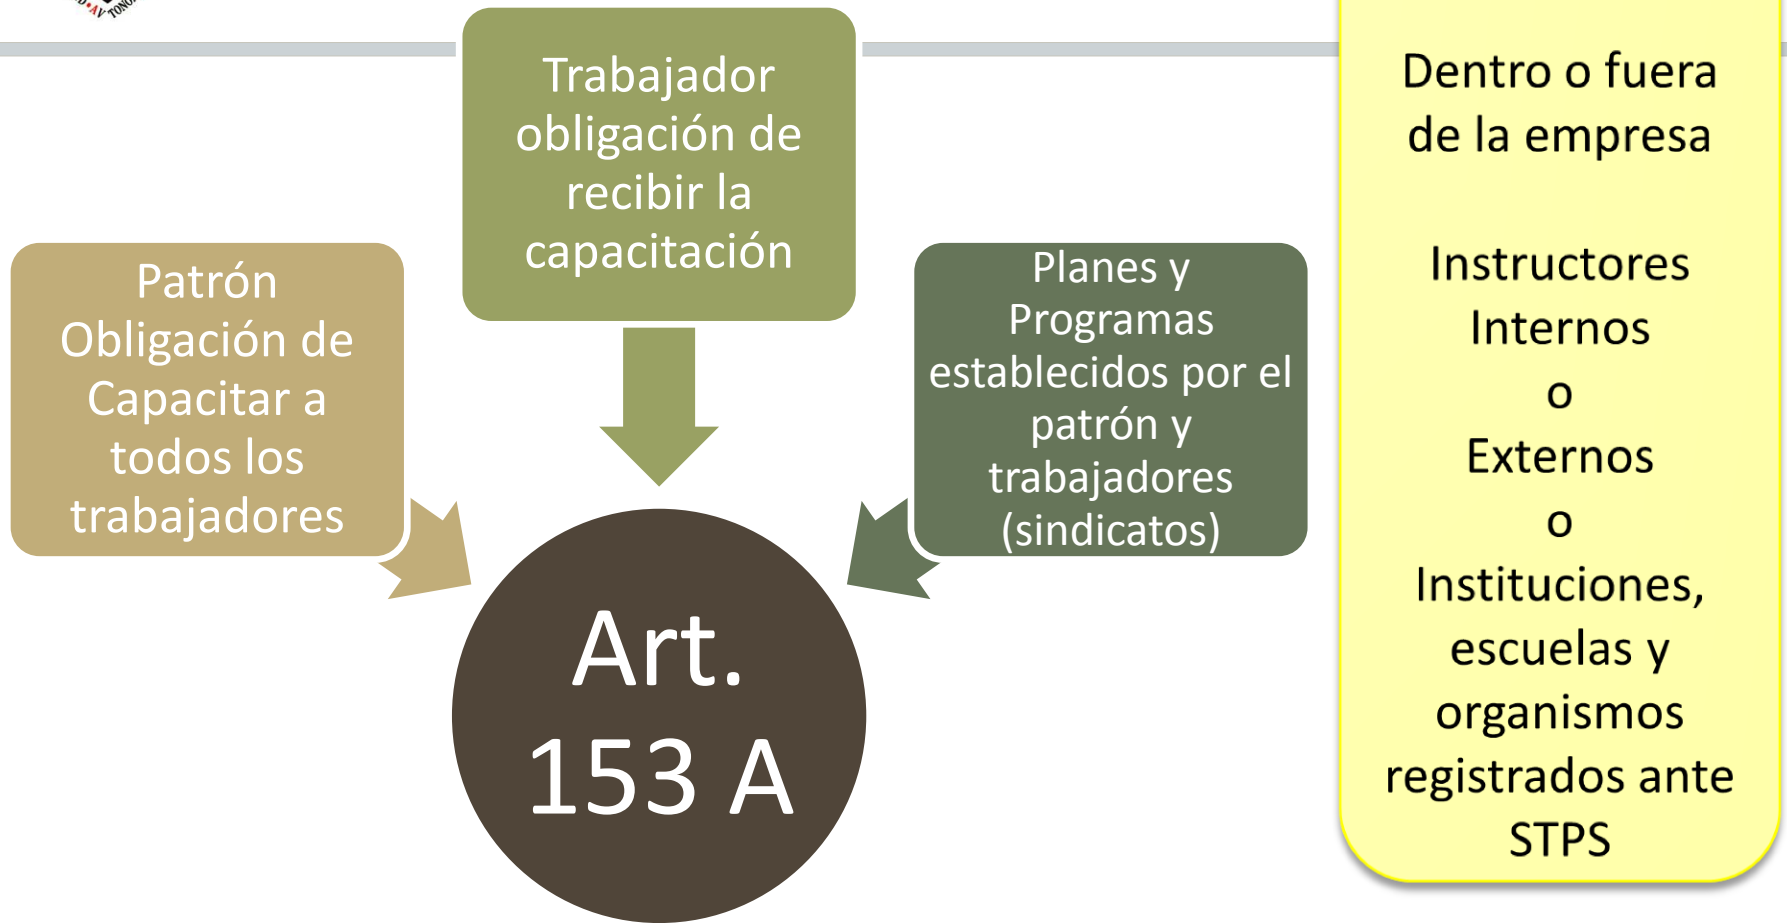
Trabajador obligación de recibir la capacitación

Patrón Obligación de Capacitar a todos los trabajadores

Planes y Programas establecidos por el patrón y trabajadores (sindicatos)

Art. 153 A

Dentro o fuera de la empresa

Instructores Internos o Externos o Instituciones, escuelas y organismos registrados ante STPS